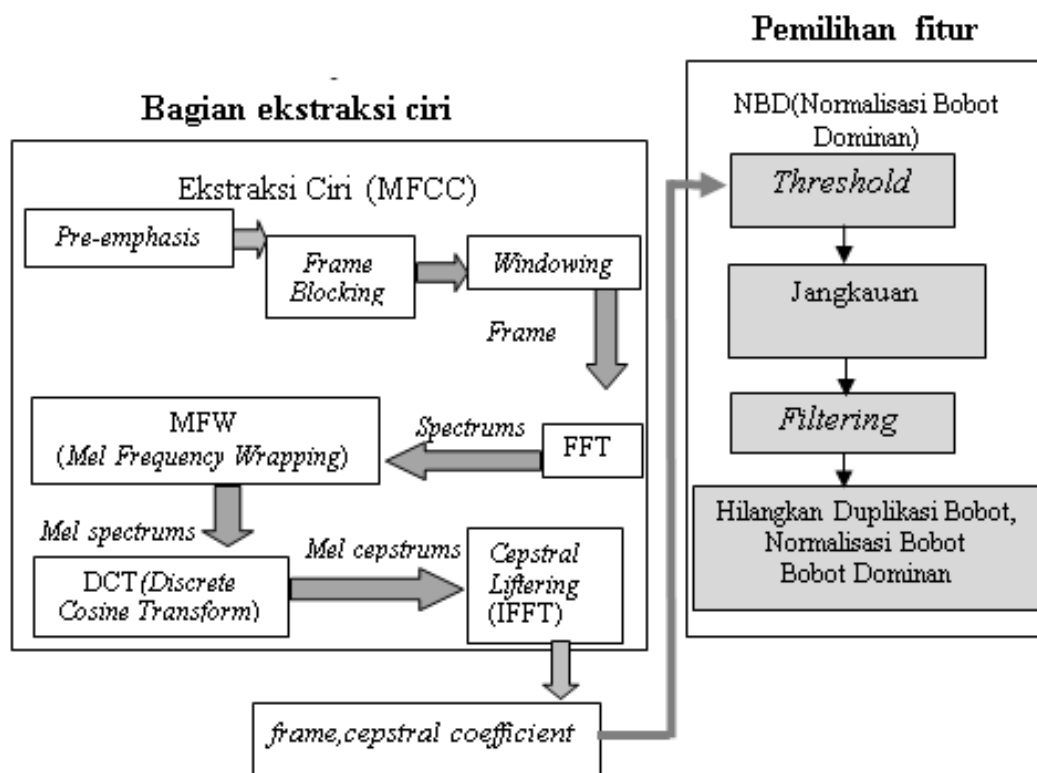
Pemilihan fitur

Bagian ekstraksi ciri

Ekstraksi Ciri (MFCC)

Pre-emphasis

Frame Blocking

Windowing

Frame

MFW (Mel Frequency Wrapping)

Spectrums

FFT

Mel spectrums

DCT (Discrete Cosine Transform)

Mel cepstrums

Cepstral Liftering (IFFT)

frame,cepstral coefficient

NBD(Normalisasi Bobot Dominan)

Threshold

Jangkauan

Filtering

Hilangkan Duplikasi Bobot, Normalisasi Bobot Bobot Dominan